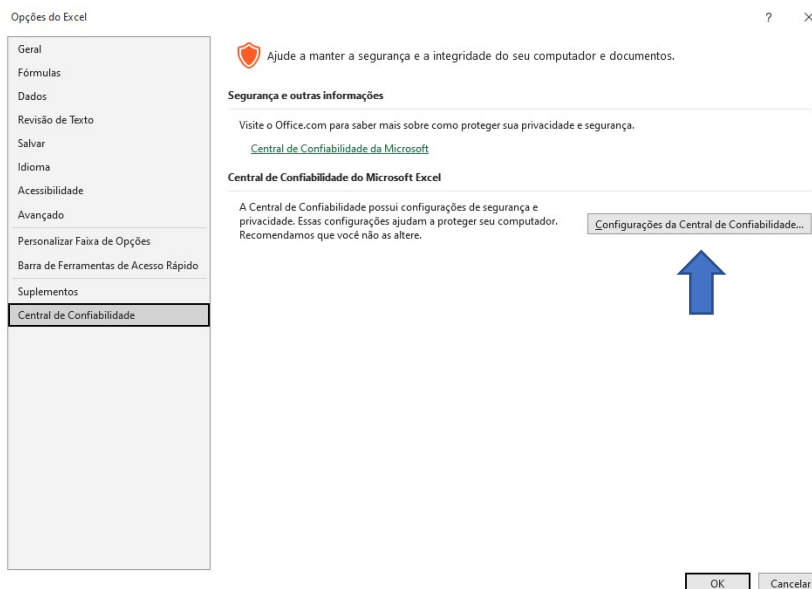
Opções do Excel

? ×

Geral
Fórmulas
Dados
Revisão de Texto
Salvar
Idioma
Acessibilidade
Avançado
Personalizar Faixa de Opções
Barra de Ferramentas de Acesso Rápido
Suplementos
Central de Confiabilidade

Ajude a manter a segurança e a integridade do seu computador e documentos.

Segurança e outras informações

Visite o Office.com para saber mais sobre como proteger sua privacidade e segurança.

Central de Confiabilidade da Microsoft

Central de Confiabilidade do Microsoft Excel

A Central de Confiabilidade possui configurações de segurança e privacidade. Essas configurações ajudam a proteger seu computador. Recomendamos que você não as altere.

Configurações da Central de Confiabilidade...

OK Cancelar